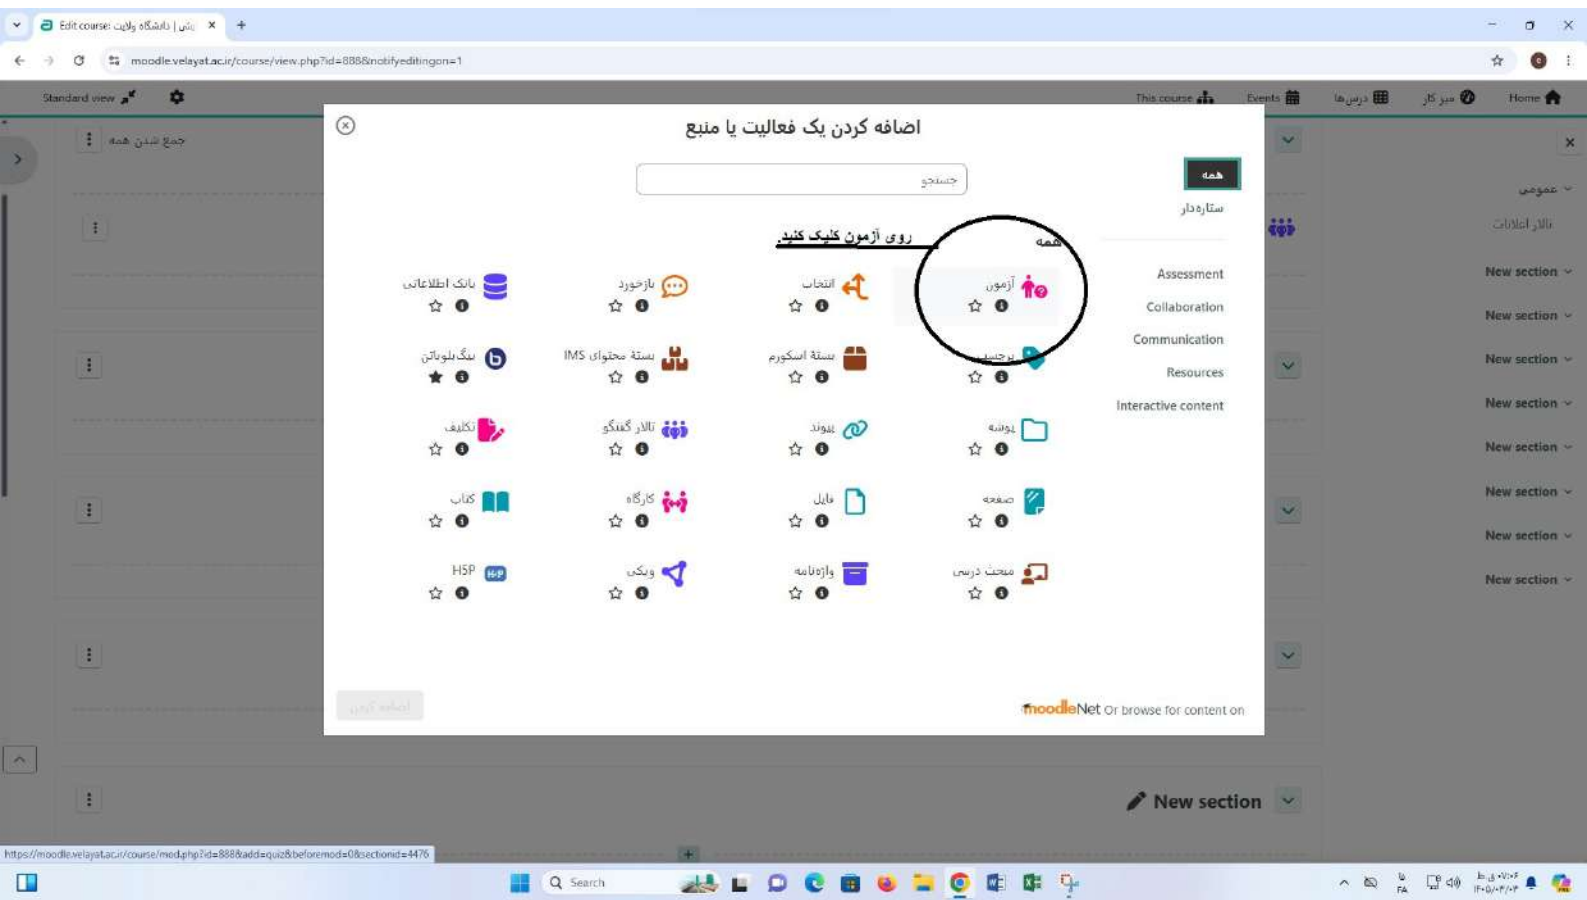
Edit course: بش | دانشگاه ولایت ×

moodle.velayat.ac.ir/course/view.php?id=888&notifyeditingon=1

Standard view

This course   Events   درس‌ها   میز کار   Home

جمع شدن همه

عمومی
تالار اطلاعات
New section
New section
New section
New section
New section
New section
New section
New section

اضافه کردن یک فعالیت یا منبع

جستجو

همه
ستاره‌دار
همه
Assessment
Collaboration
Communication
Resources
Interactive content

روی آزمون کلیک کنید.

آزمون
انتخاب
بازخورد
بانک اطلاعاتی
برچسب
بستهٔ اسکورم
بستهٔ محتوای IMS
بیگ‌بلوباتن
پوشه
پیوند
تالار گفتگو
تکلیف
صفحه
فایل
کارگاه
کتاب
مبحث درسی
واژه‌نامه
ویکی
H5P

اضافه کردن

moodleNet Or browse for content on

New section

https://moodle.velayat.ac.ir/course/mod.php?id=888&add=quiz&beforemod=0&sectionid=4476

Search

FA